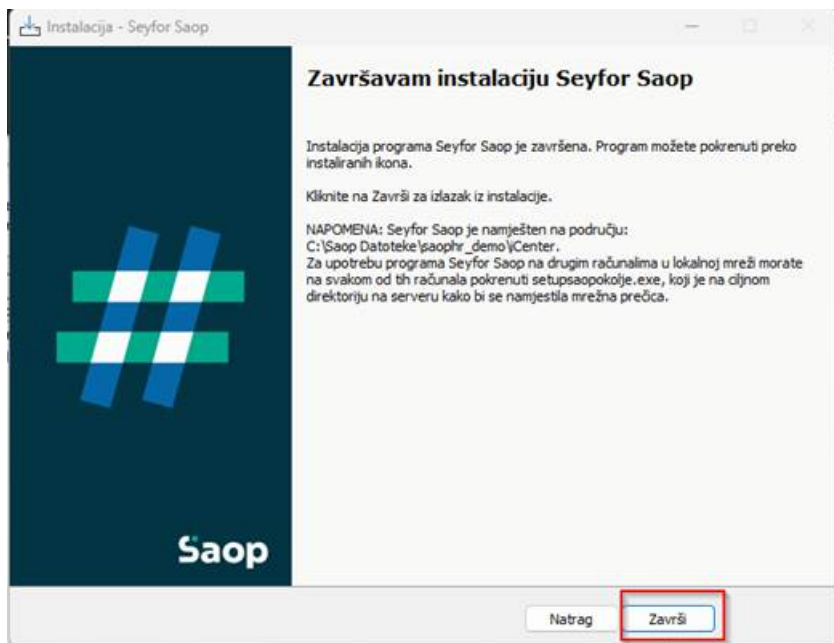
Instalacija - Seyfor Saop

Saop

Završavam instalaciju Seyfor Saop

Instalacija programa Seyfor Saop je završena. Program možete pokrenuti preko instaliranih ikona.

Kliknite na Završi za izlazak iz instalacije.

NAPOMENA: Seyfor Saop je namješten na području:
C:\Saop Datoteke\saophr_demo\iCenter.
Za upotrebu programa Seyfor Saop na drugim računalima u lokalnoj mreži morate na svakom od tih računala pokrenuti setupsaopokolje.exe, koji je na ciljnom direktoriju na serveru kako bi se namjestila mrežna prečica.

Natrag Završi